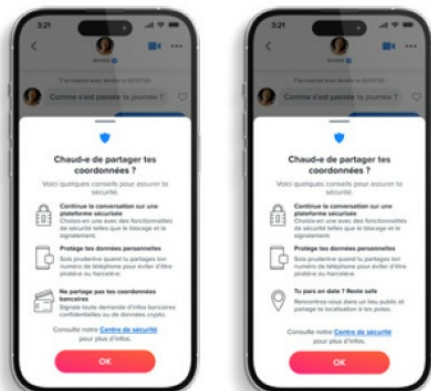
3:21

Amélie

Tu as matché avec Amélie le 22/07/24

Comme s'est passée ta journée ?

Chaud-e de partager tes coordonnées ?

Voici quelques conseils pour assurer ta sécurité.

Continue la conversation sur une plateforme sécurisée
Choisis-en une avec des fonctionnalités de sécurité telles que le blocage et le signalement.

Protège tes données personnelles
Sois prudent-e quand tu partages ton numéro de téléphone pour éviter d'être piraté-e ou harcelé-e.

Ne partage pas tes coordonnées bancaires
Signale toute demande d'infos bancaires confidentielles ou de données crypto.

Consulte notre Centre de sécurité pour plus d'infos.

OK

3:21

Amélie

Tu as matché avec Amélie le 22/07/24

Comme s'est passée ta journée ?

Chaud-e de partager tes coordonnées ?

Voici quelques conseils pour assurer ta sécurité.

Continue la conversation sur une plateforme sécurisée
Choisis-en une avec des fonctionnalités de sécurité telles que le blocage et le signalement.

Protège tes données personnelles
Sois prudent-e quand tu partages ton numéro de téléphone pour éviter d'être piraté-e ou harcelé-e.

Tu pars en date ? Reste safe
Rencontrez-vous dans un lieu public et partage ta localisation à tes potes.

Consulte notre Centre de sécurité pour plus d'infos.

OK